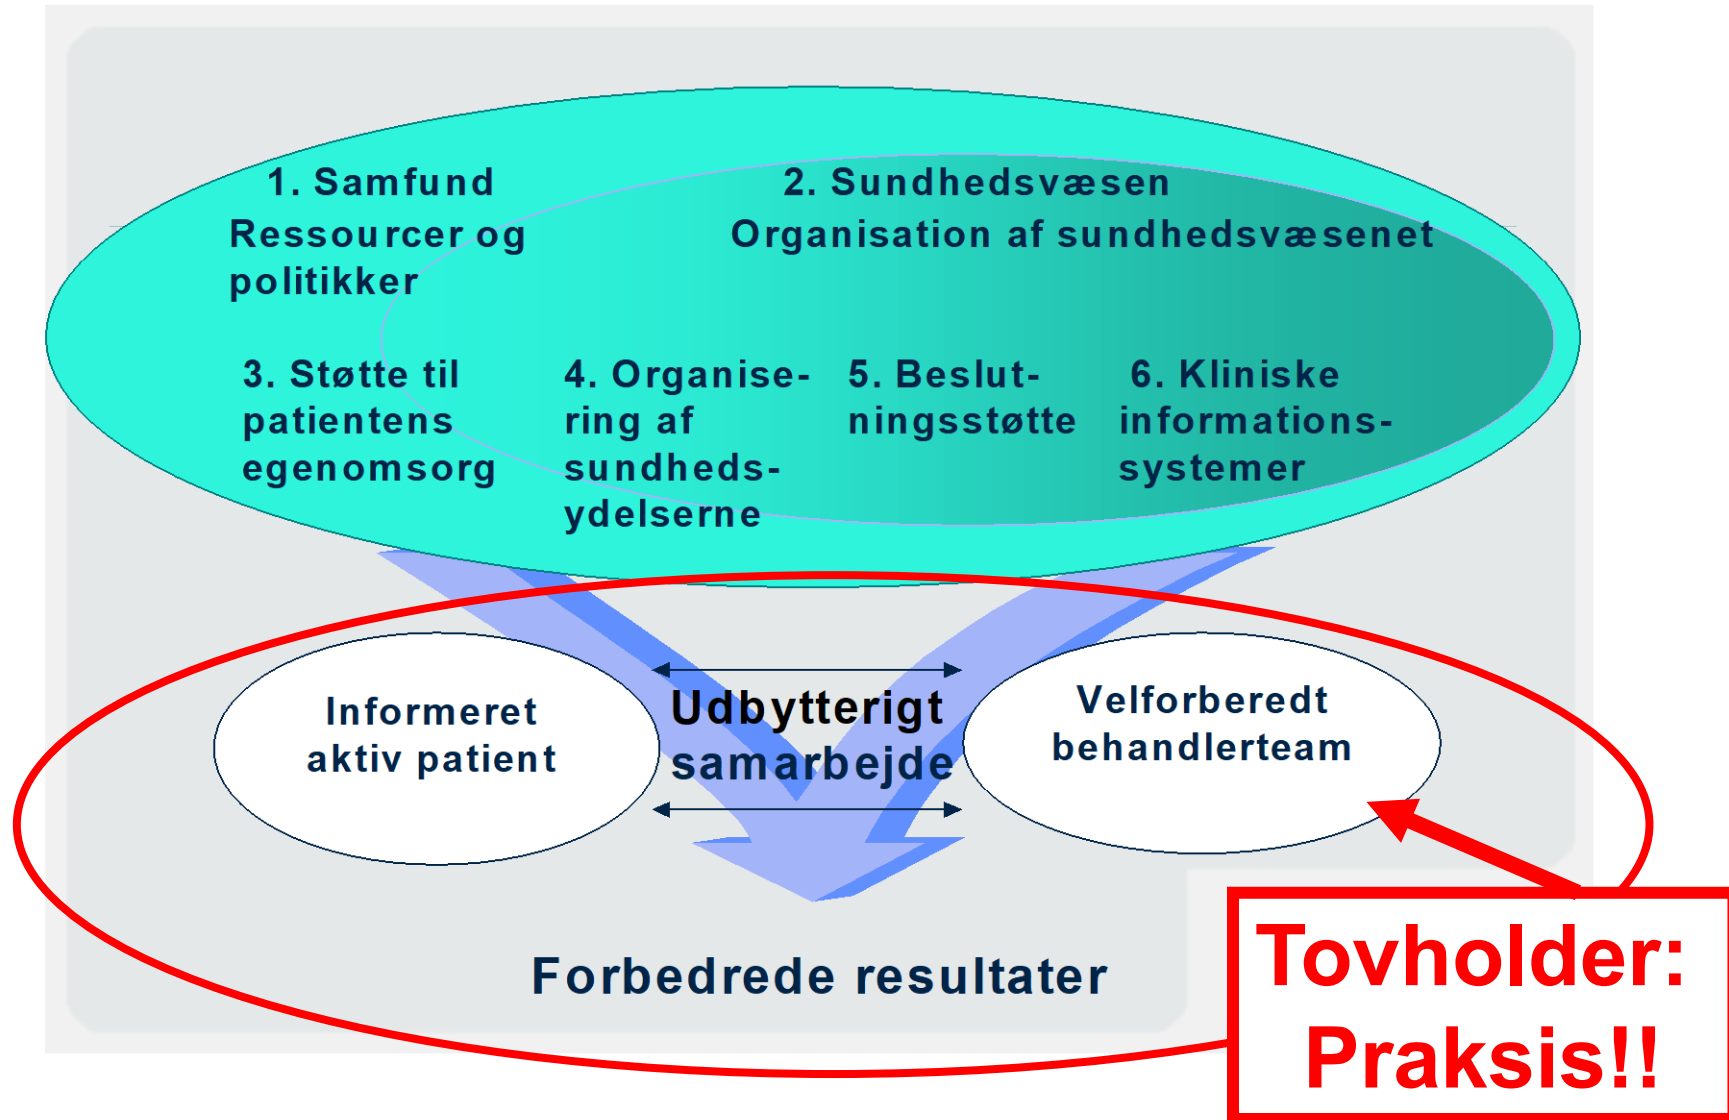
1. Samfund
Ressourcer og politikker

2. Sundhedsvæsen
Organisation af sundhedsvæsenet

3. Støtte til patientens egenomsorg

4. Organisering af sundhedsydelserne

5. Beslutningsstøtte

6. Kliniske informationssystemer

Informeret aktiv patient

Udbytterigt samarbejde

Velforberedt behandlerteam

Forbedrede resultater

Tovholder: Praksis!!